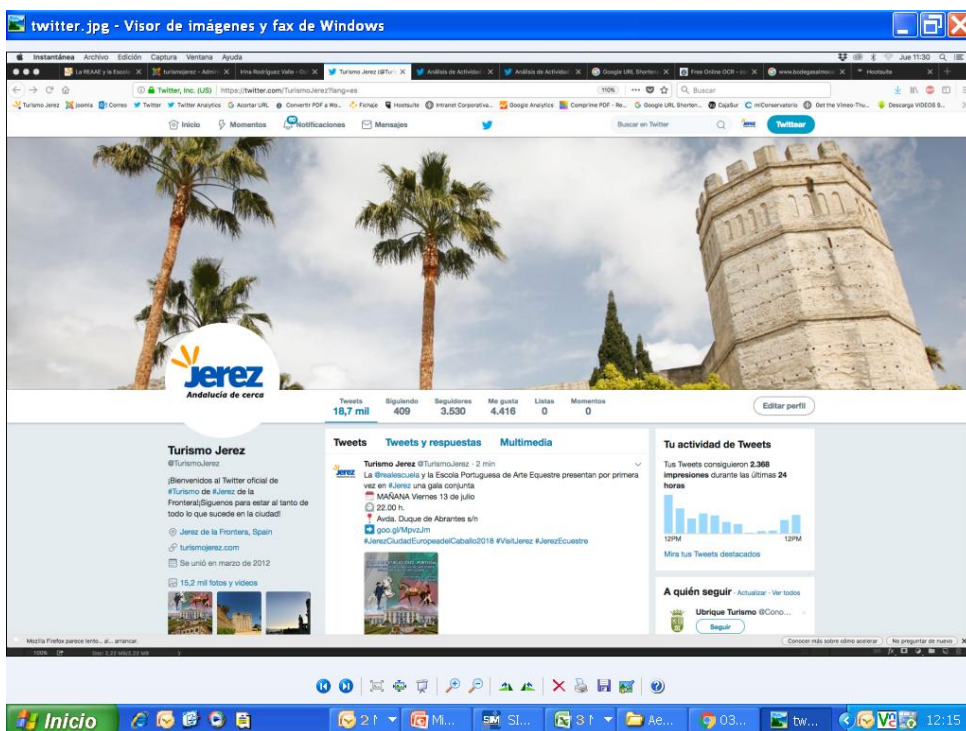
twitter.jpg - Visor de imágenes y fax de Windows

Instantánea Archivo Edición Captura Ventana Ayuda

Jue 11:30

La REAAE y la Escu | turismojerez - Admi | Irina Rodriguez Valle | Turismo Jerez (@Tur | Análisis de Activida | Análisis de Activida | Google URL Shorten | Free Online OCR | www.bodegasalmoc | Hootsuite

Twitter, Inc. (US) https://twitter.com/TurismoJerez?lang=es 110% Buscar

Turismo Jerez Joomla Correo Twitter Twitter Analytics Acortar URL Convertir PDF a Wo... Fichaje Hootsuite Intranet Corporativa... Google Analytics Comprimir PDF - Re... Google URL Shorten... CajaSur miConservatorio Get the Vimeo-Thu... Descarga VIDEOS S...

Inicio Momentos Notificaciones Mensajes Buscar en Twitter Twittear

Jerez
Andalucía de cerca

| Tweets | Siguiendo | Seguidores | Me gusta | Listas | Momentos |
|---|---|---|---|---|---|
| 18,7 mil | 409 | 3.530 | 4.416 | 0 | 0 |

Editar perfil

Turismo Jerez
@TurismoJerez

¡Bienvenidos al Twitter oficial de #Turismo de #Jerez de la Frontera!¡Síguenos para estar al tanto de todo lo que sucede en la ciudad!

Jerez de la Frontera, Spain
turismojerez.com
Se unió en marzo de 2012

15,2 mil fotos y videos

Tweets Tweets y respuestas Multimedia

Turismo Jerez @TurismoJerez · 2 min
La @realescuela y la Escola Portuguesa de Arte Equestre presentan por primera vez en #Jerez una gala conjunta
MAÑANA Viernes 13 de julio
22.00 h.
Avda. Duque de Abrantes s/n
goo.gl/MpvzJm
#JerezCiudadEuropeadelCaballo2018 #VisitJerez #JerezEcuestre

Tu actividad de Tweets
Tus Tweets consiguieron 2.368 impresiones durante las últimas 24 horas
12PM 12PM
Mira tus Tweets destacados

A quién seguir · Actualizar · Ver todos
Ubrique Turismo @Cono...
Seguir

Mozilla Firefox parece lento... al... arrancar.
Conocer más sobre cómo acelerar No preguntar de nuevo

Inicio 2 Mi... SI... 3 Ae... 03... tw... 12:15